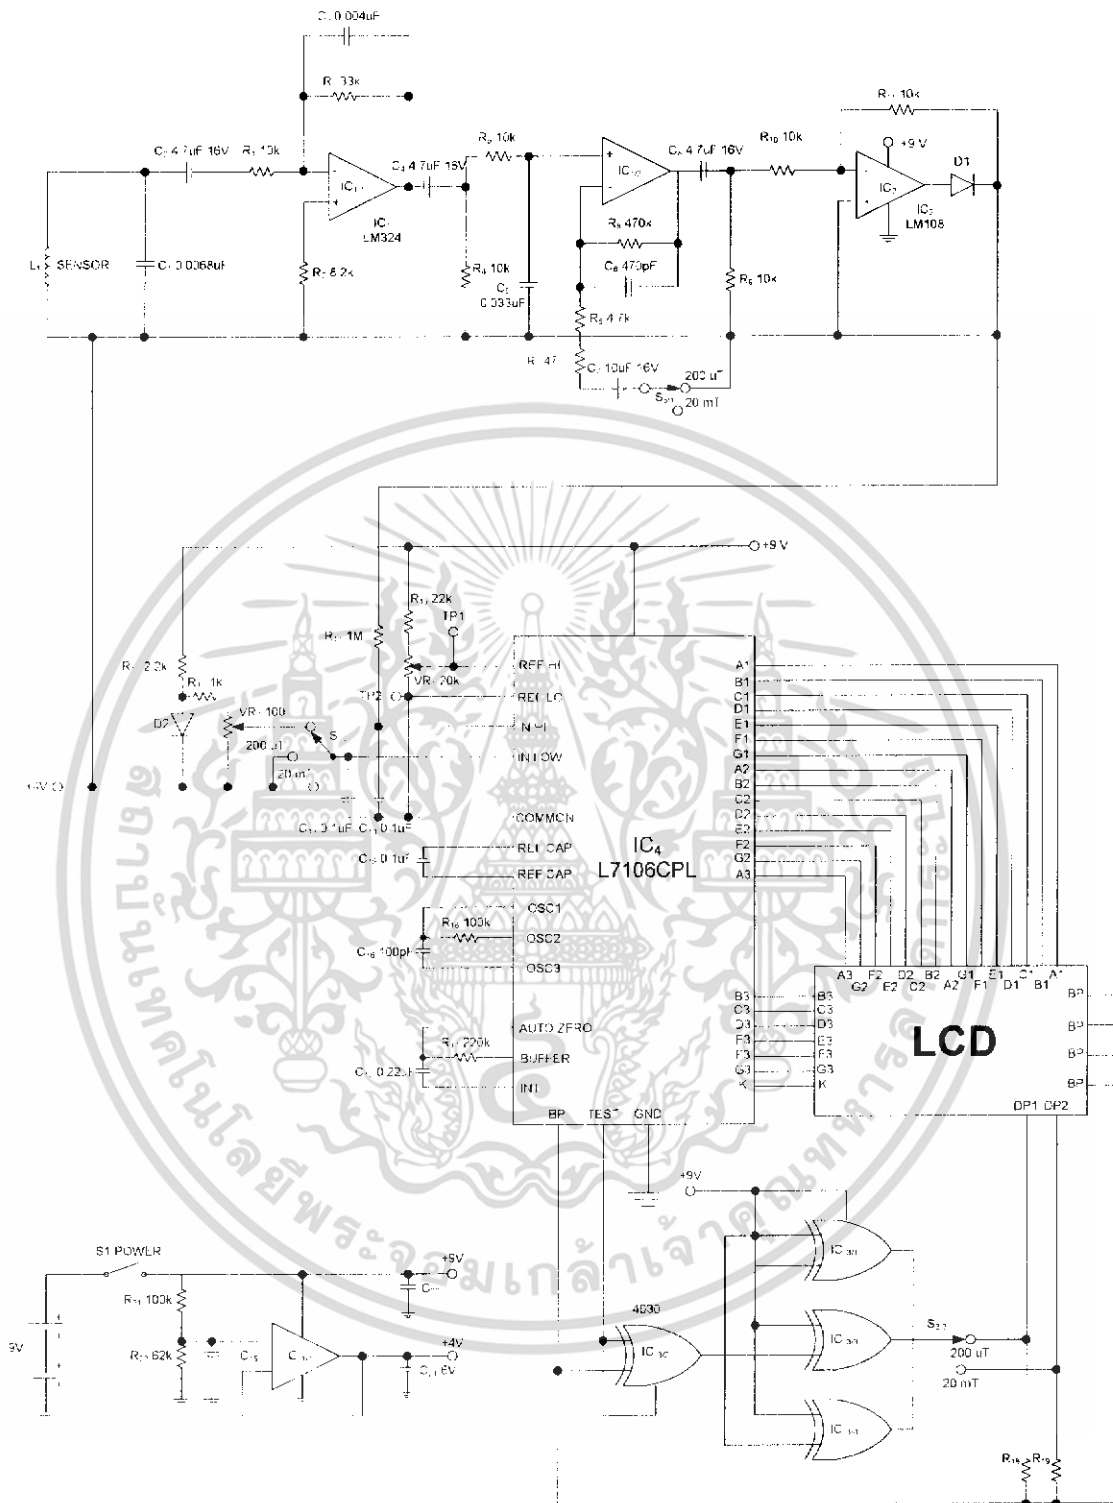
C 0.004uF
R 33k
C 4.7uF 16V
R 10k
IC
IC
LM324
C 4.7uF 16V
R 10k
IC
C 4.7uF 16V
R 10k
R 10k
+9 V
D1
IC
IC
LM108
L SENSOR
C 0.0068uF
R 8.2k
R 10k
C 0.033uF
R 470k
C 470pF
R 10k
R 4.7k
R 47
C 10uF 16V
200 uT
S
20 mT
+9 V
R 22k
TP1
R 1M
R 2.2k
R 1k
VR 20k
TP2
REF HI
REF LO
IN HI
IN LOW
D2
VR 100
200 uT
S
20 mT
+9V
C 0.1uF
C 0.1uF
COMMON
C 0.1uF
REF CAP
REF CAP
IC$_4$
L7106CPL
R 100k
OSC1
OSC2
OSC3
C 100pF
AUTO ZERO
R 220k
BUFFER
C 0.22uF
INT
BP
TEST
GND
A1
B1
C1
D1
E1
F1
G1
A2
B2
C2
D2
E2
F2
G2
A3
B3
C3
D3
E3
F3
G3
K
A3 G2 F2 E2 D2 C2 B2 A2 G1 F1 E1 D1 C1 B1 A1
B3
C3
D3
E3
F3
G3
K
LCD
BP
BP
BP
BP
DP1 DP2
+9V
S1 POWER
+9V
C
9V
R 100k
R 82k
C
C
+4V
C 6V
4030
IC
IC
IC
IC
S
200 uT
20 mT
R R